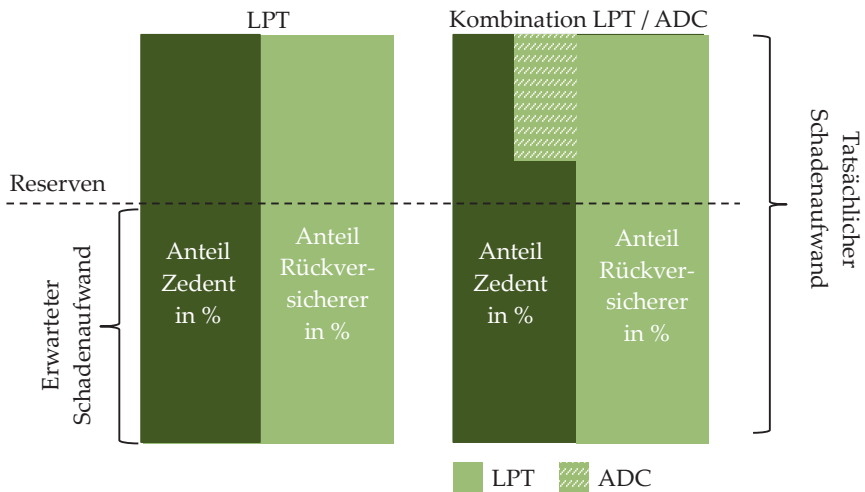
LPT

Kombination LPT / ADC

Reserven

Erwarteter Schadenaufwand

Tatsächlicher Schadenaufwand

Anteil Zedent in %

Anteil Rückversicherer in %

Anteil Zedent in %

Anteil Rückversicherer in %

LPT

ADC